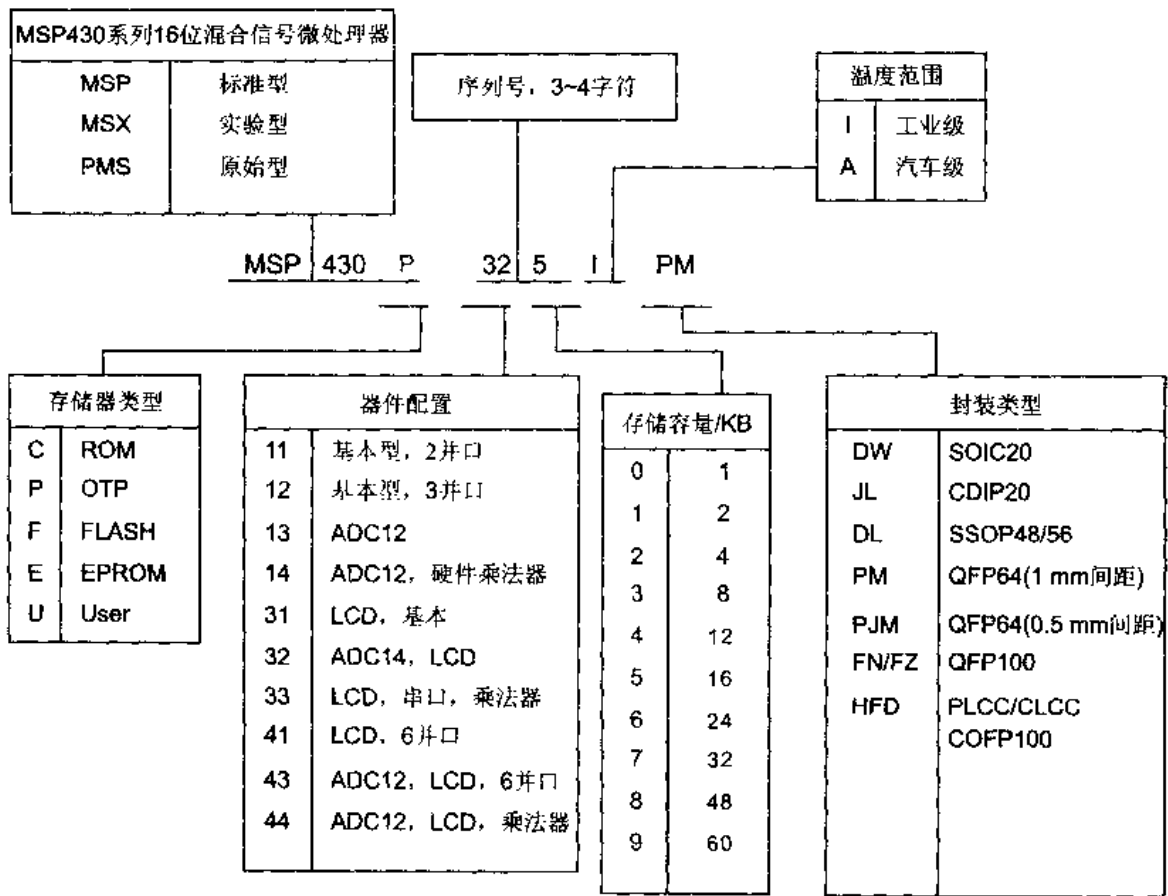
MSP430系列16位混合信号微处理器

| MSP | 标准型 |
|---|---|
| MSX | 实验型 |
| PMS | 原始型 |

序列号，3~4字符

温度范围

| I | 工业级 |
|---|---|
| A | 汽车级 |

MSP 430 P 32 5 I PM

存储器类型

| C | ROM |
|---|---|
| P | OTP |
| F | FLASH |
| E | EPROM |
| U | User |

器件配置

| 11 | 基本型，2并口 |
|---|---|
| 12 | 基本型，3并口 |
| 13 | ADC12 |
| 14 | ADC12，硬件乘法器 |
| 31 | LCD，基本 |
| 32 | ADC14，LCD |
| 33 | LCD，串口，乘法器 |
| 41 | LCD，6并口 |
| 43 | ADC12，LCD，6并口 |
| 44 | ADC12，LCD，乘法器 |

存储容量/KB

| 0 | 1 |
|---|---|
| 1 | 2 |
| 2 | 4 |
| 3 | 8 |
| 4 | 12 |
| 5 | 16 |
| 6 | 24 |
| 7 | 32 |
| 8 | 48 |
| 9 | 60 |

封装类型

| DW | SOIC20 |
|---|---|
| JL | CDIP20 |
| DL | SSOP48/56 |
| PM | QFP64(1 mm间距) |
| PJM | QFP64(0.5 mm间距) |
| FN/FZ | QFP100 |
| HFD | PLCC/CLCC COFP100 |